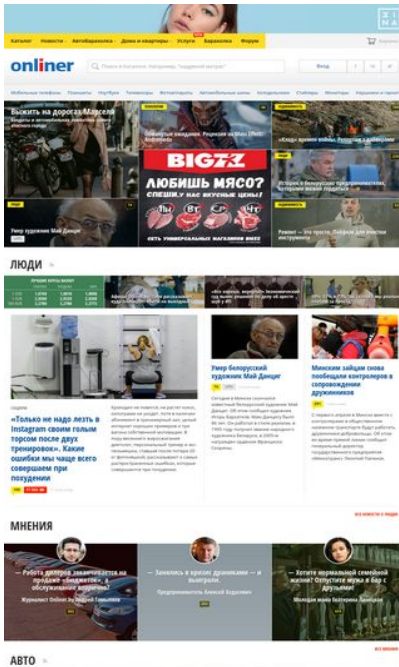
Каталог Новости Автобарахолка Дома и квартиры Услуги Барахолка Форум

onliner

Поиск в Каталоге. Например, "сердечный мотор"

Вход

Мобильные телефоны Ноутбуки Телевизоры Фотоаппараты Автомобильные шины Холодильники Стиральные Мониторы

Выжить на дорогах Марселя

Озвученные ожидания. Рецензия на Mac (Pro)

«Когда время войны»

BIGZZ

ЛЮБИШЬ МЯСО?

СПЕШИ НА ВКУСНЫЕ ЦЕНЫ!

СЕТЬ УНИВЕРСАЛЬНЫХ МАГАЗИНОВ BIGZZ

Умер художник Май Данциг

Истории о белорусской предпринимательстве

Это просто. Лайфхак для этих инструментов

ЛЮДИ

«Только не надо лезть в Instagram своим голым торсом после двух тренировок». Какие ошибки мы чаще всего совершаем при похудении

Умер белорусский художник Май Данциг

Минским зайцам снова пообещали контролеров в сопровождении дружинников

МНЕНИЯ

— Работа доктора заключается на продаже «бобров» ...

— Занялся в кризис дронами — и выиграл.

— Хотите нормальной семейной жизни? Отпустите мужа в бар с друзьями

АВТО